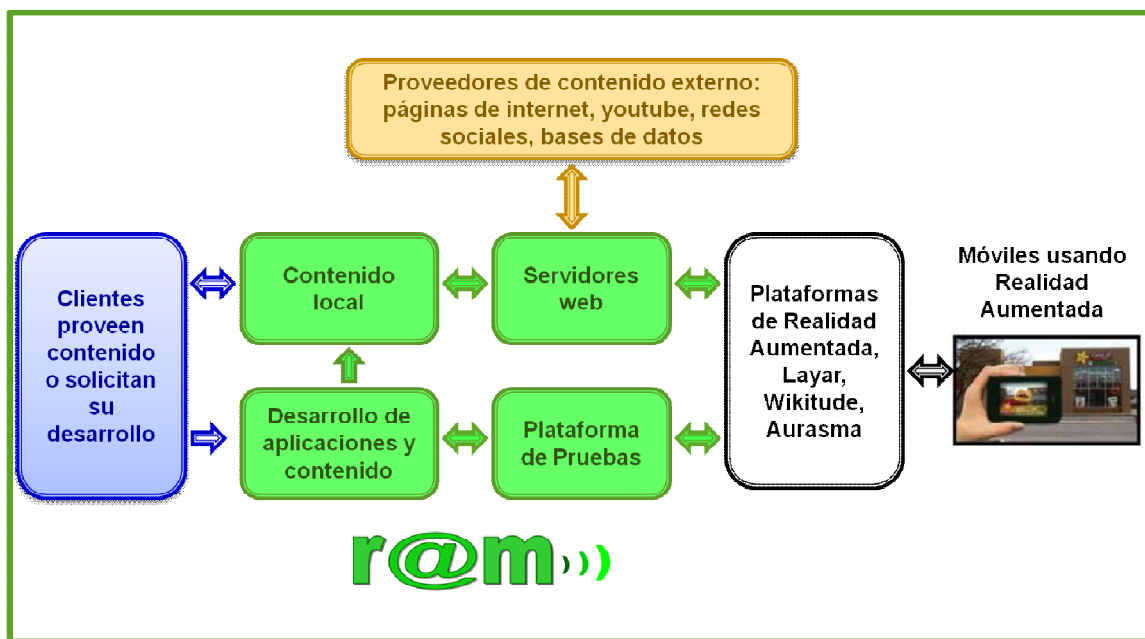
Proveedores de contenido externo: páginas de internet, youtube, redes sociales, bases de datos

Clientes proveen contenido o solicitan su desarrollo

Contenido local

Servidores web

Desarrollo de aplicaciones y contenido

Plataforma de Pruebas

Plataformas de Realidad Aumentada, Layar, Wikitude, Aurasma

Móviles usando Realidad Aumentada

r@m